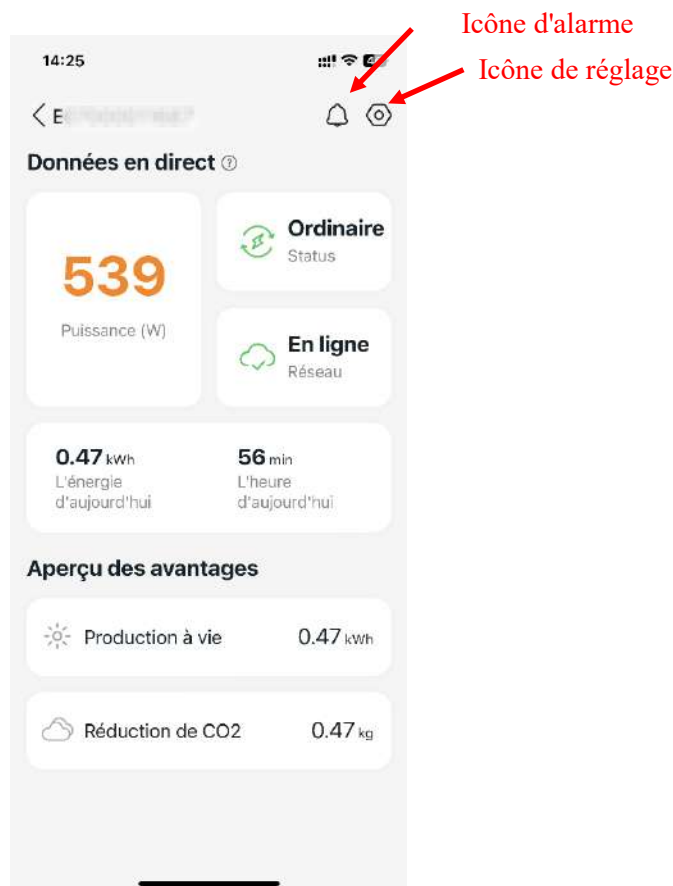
Icône d'alarme

Icône de réglage

14:25

< E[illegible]

Données en direct

539
Puissance (W)

Ordinaire
Status

En ligne
Réseau

0.47 kWh
L'énergie d'aujourd'hui

56 min
L'heure d'aujourd'hui

Aperçu des avantages

Production à vie 0.47 kWh

Réduction de CO2 0.47 kg